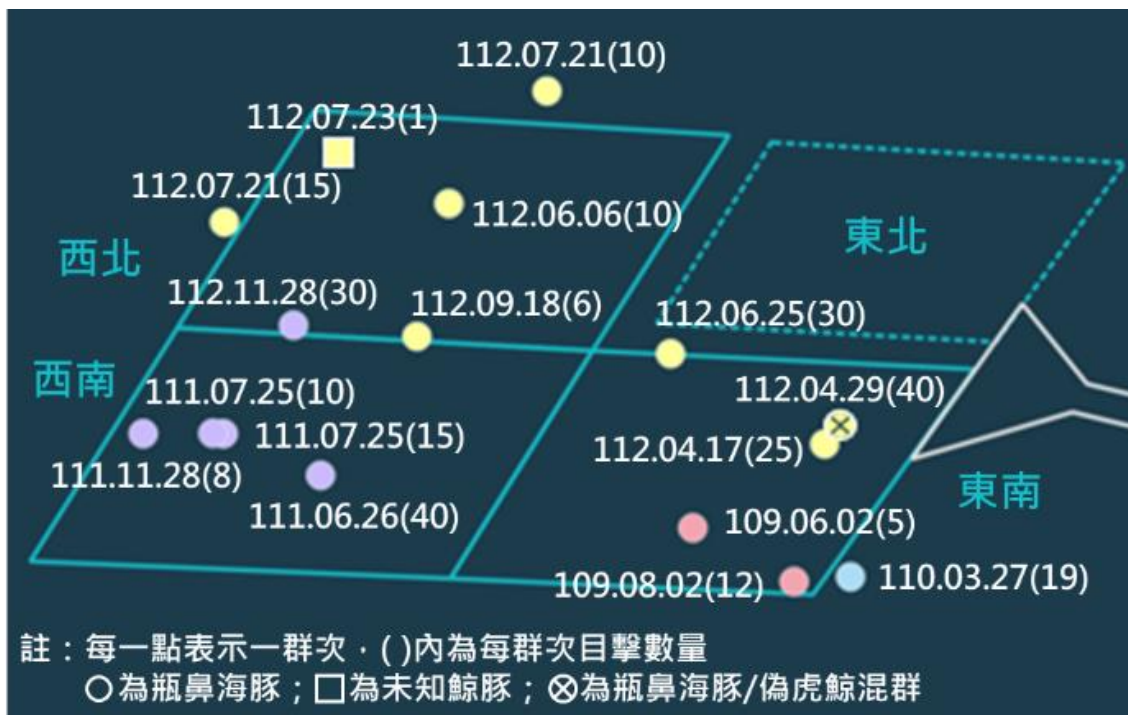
112.07.21(10)

112.07.23(1)

112.07.21(15)

112.06.06(10)

東北

西北

112.11.28(30)

112.09.18(6)

112.06.25(30)

西南

111.07.25(10)

112.04.29(40)

111.07.25(15)

112.04.17(25)

111.11.28(8)

東南

111.06.26(40)

109.06.02(5)

109.08.02(12)

110.03.27(19)

註：每一點表示一群次，( )內為每群次目擊數量
○為瓶鼻海豚；□為未知鯨豚；⊗為瓶鼻海豚/偽虎鯨混群